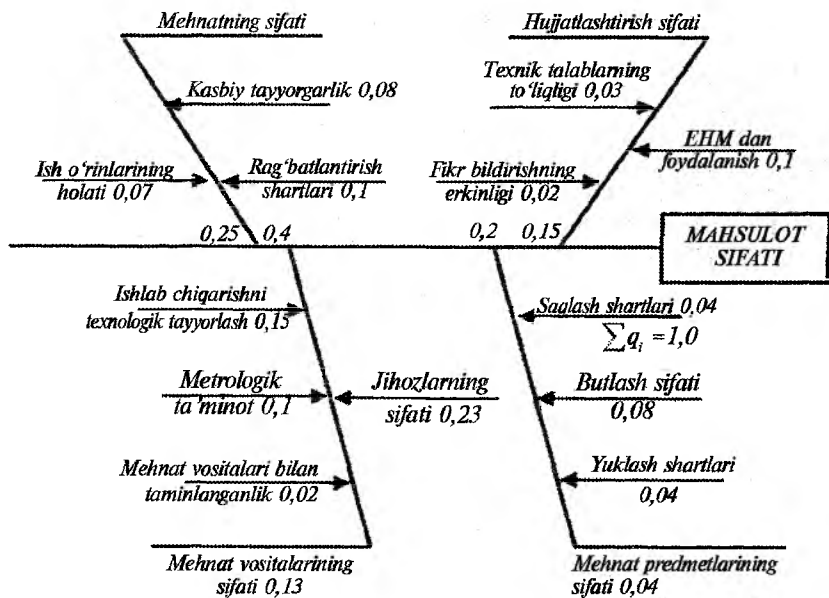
Mehnatning sifati

Hujjatlashtirish sifati

Kasbiy tayyorgarlik 0,08

Texnik talablarning to'liqligi 0,03

EHM dan foydalanish 0,1

Ish o'rinlarining holati 0,07

Rag'batlantirish shartlari 0,1

Fikr bildirishning erkinligi 0,02

0,25 0,4

0,2 0,15

MAHSULOT SIFATI

Ishlab chiqarishni texnologik tayyorlash 0,15

Saqlash shartlari 0,04

$\sum q_i = 1,0$

Metrologik ta'minot 0,1

Jihozlarning sifati 0,23

Butlash sifati 0,08

Mehnat vositalari bilan taminlanganlik 0,02

Yuklash shartlari 0,04

Mehnat vositalarining sifati 0,13

Mehnat predmetlarining sifati 0,04